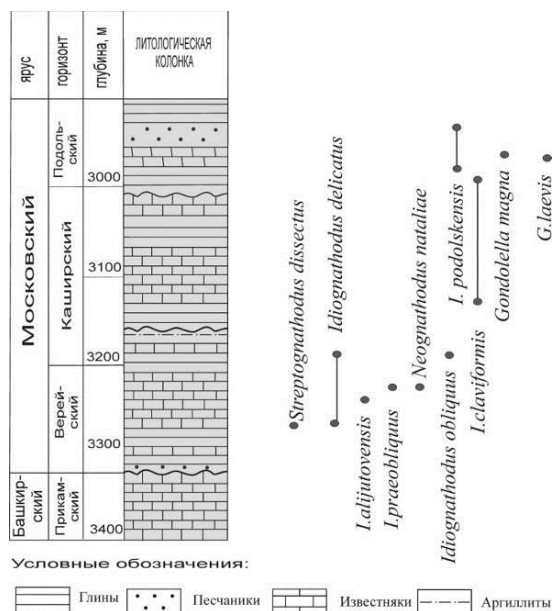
| ярус | горизонт | глубина, м | литологическая колонка |
|---|---|---|---|
| Московский | Подольский | 3000 | |
| | Каширский | 3100, 3200 | |
| | Верейский | 3300 | |
| Башкирский | Прикамский | 3400 | |

Streptognathodus dissectus
Idiognathodus delicatus
I.aljutovensis
I.praeobliquus
Neognathodus nataliae
Idiognathodus obliquus
I.claviformis
I. podolskensis
Gondolella magna
G.laevis

Условные обозначения:

Глины Песчаники Известняки Аргиллиты